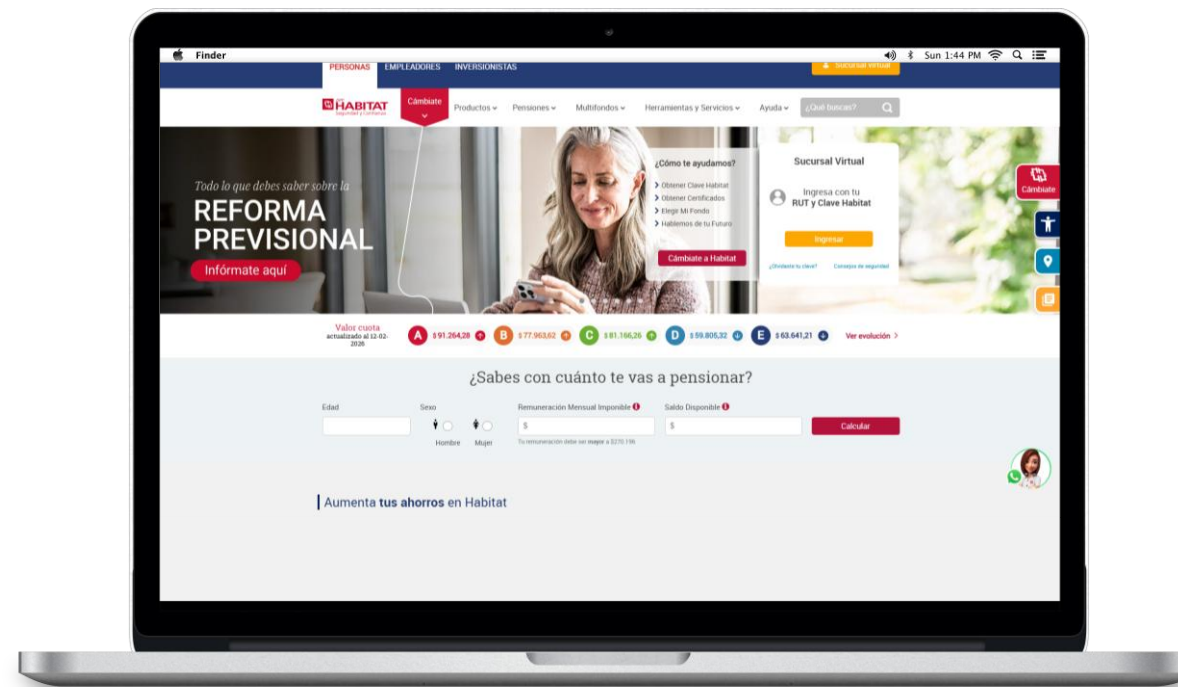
Finder

Sun 1:44 PM

PERSONAS EMPLEADORES INVERSIONISTAS

Sucursal Virtual

HABITAT
seguridad y confianza

Cámbiate

Productos Pensiones Multifondos Herramientas y Servicios Ayuda ¿Qué buscas?

Todo lo que debes saber sobre la
REFORMA PREVISIONAL
Infórmate aquí

¿Cómo te ayudamos?
Obtener Clave Habitat
Obtener Certificados
Elegir Mi Fondo
Hablemos de tu Futuro
Cámbiate a Habitat

Sucursal Virtual
Ingresa con tu
RUT y Clave Habitat
Ingresar
¿Olvidaste tu clave? Consejos de seguridad

Cámbiate

Valor cuota
actualizado al 12-02-2026

A $91.264,28 B $77.963,62 C $81.166,26 D $59.805,32 E $63.641,21 Ver evolución

¿Sabes con cuánto te vas a pensionar?

Edad
Sexo
Hombre Mujer
Remuneración Mensual Imponible
$
Tu remuneración debe ser mayor a $270.198
Saldo Disponible
$
Calcular

Aumenta tus ahorros en Habitat